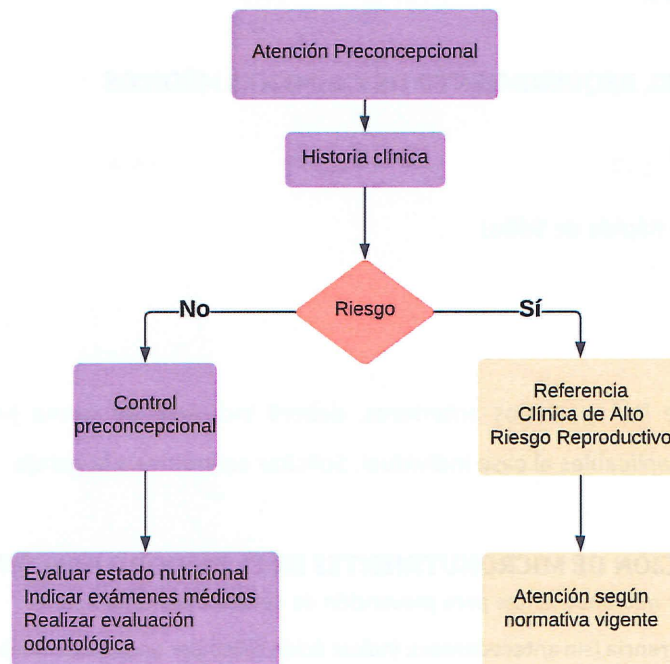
Atención Preconcepcional

Historia clínica

Riesgo

No

Sí

Control preconcepcional

Referencia Clínica de Alto Riesgo Reproductivo

Evaluar estado nutricional
Indicar exámenes médicos
Realizar evaluación odontológica

Atención según normativa vigente